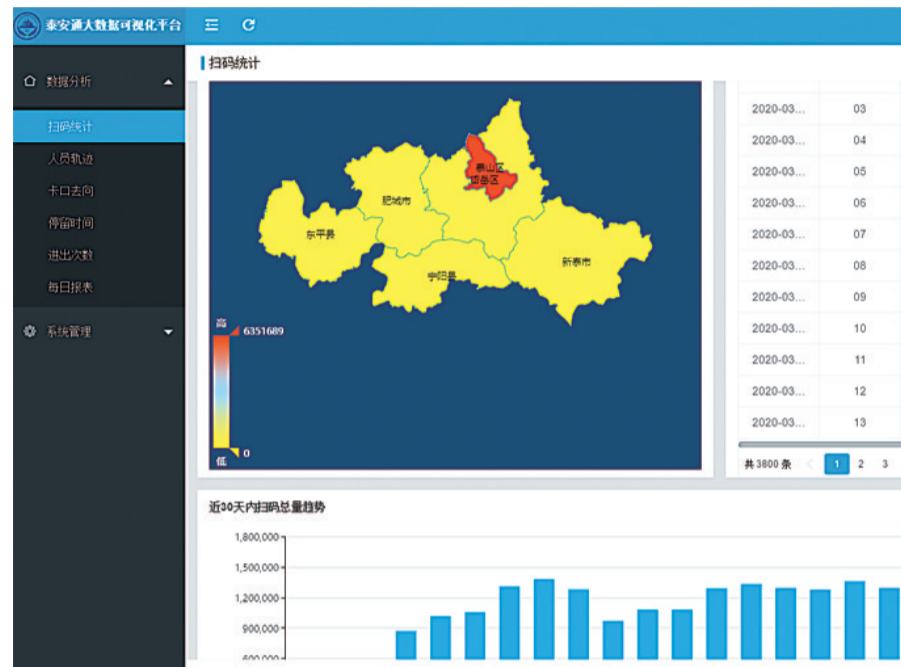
泰安通大数据可视化平台

数据分析
扫码统计
人员轨迹
卡口去向
停留时间
进出次数
每日报表
系统管理

扫码统计

泰山区
岱岳区
肥城市
东平县
宁阳县
新泰市

高
6351689
0
低

| | |
|---|---|
| 2020-03... | 03 |
| 2020-03... | 04 |
| 2020-03... | 05 |
| 2020-03... | 06 |
| 2020-03... | 07 |
| 2020-03... | 08 |
| 2020-03... | 09 |
| 2020-03... | 10 |
| 2020-03... | 11 |
| 2020-03... | 12 |
| 2020-03... | 13 |

共 3800 条 1 2 3

近30天内扫码总量趋势

1,800,000
1,500,000
1,200,000
900,000
600,000